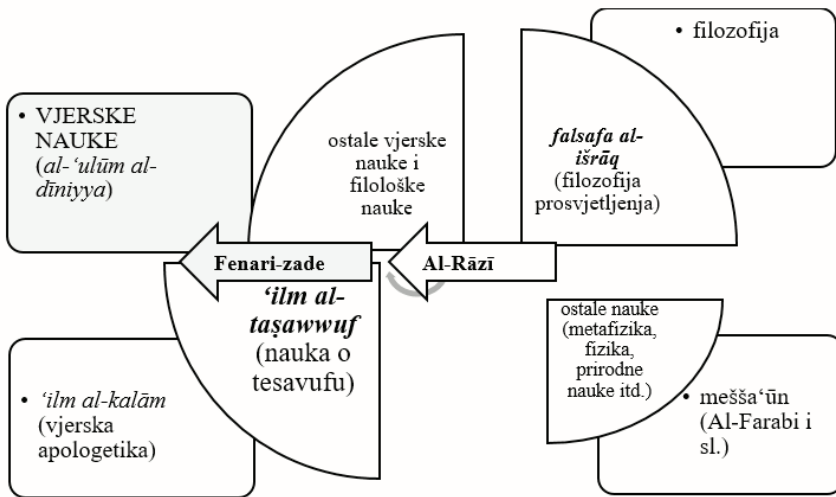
• filozofija

• VJERSKE NAUKE (*al-'ulūm al-dīniyya*)

ostale vjerske nauke i filološke nauke

*falsafa al-išrāq* (filozofija prosvjetljenja)

Fenari-zade

Al-Rāzī

*'ilm al-taṣawwuf* (nauka o tesavufu)

ostale nauke (metafizika, fizika, prirodne nauke itd.)

• *'ilm al-kalām* (vjerska apologetika)

• meššā'ūn (Al-Farabi i sl.)